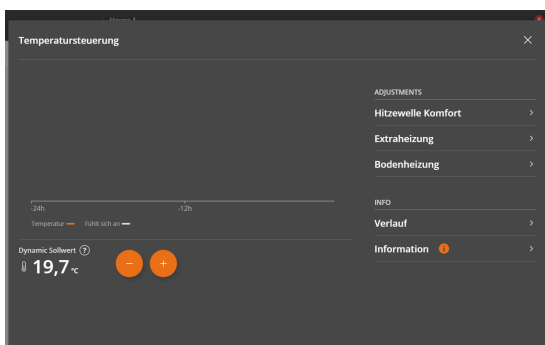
Wayne 1

Temperatursteuerung

×

-24h

-12h

Temperatur — Fühlt sich an —

Dynamic Sollwert ?

19,7 °C

−

+

ADJUSTMENTS

Hitzewelle Komfort >

Extraheizung >

Bodenheizung >

INFO

Verlauf >

Information ! >